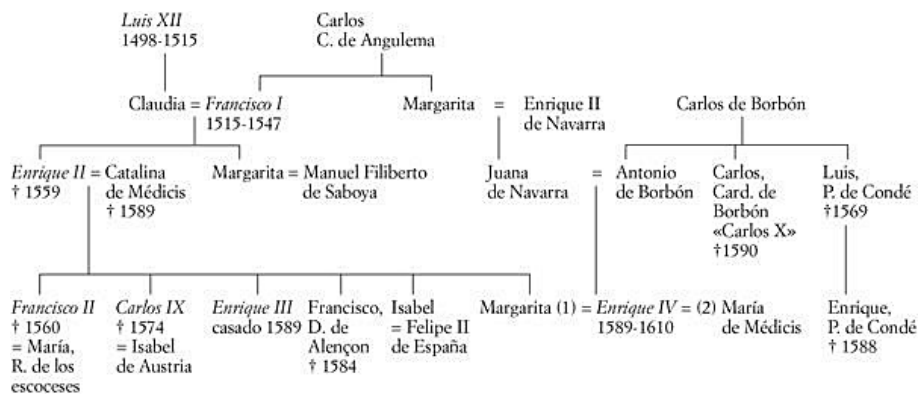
*Luis XII*
1498-1515

Carlos
C. de Angulema

Claudia = *Francisco I*
1515-1547

Margarita = Enrique II
de Navarra

Carlos de Borbón

*Enrique II* = Catalina
† 1559 de Médicis
† 1589

Margarita = Manuel Filiberto
de Saboya

Juana
de Navarra

=

Antonio
de Borbón

Carlos,
Card. de
Borbón
«Carlos X»
†1590

Luis,
P. de Condé
†1569

*Francisco II*
† 1560
= María,
R. de los
escoceses

*Carlos IX*
† 1574
= Isabel
de Austria

*Enrique III*
casado 1589

Francisco,
D. de
Alençon
† 1584

Isabel
= Felipe II
de España

Margarita (1) = *Enrique IV* = (2) María
1589-1610 de Médicis

Enrique,
P. de Condé
† 1588